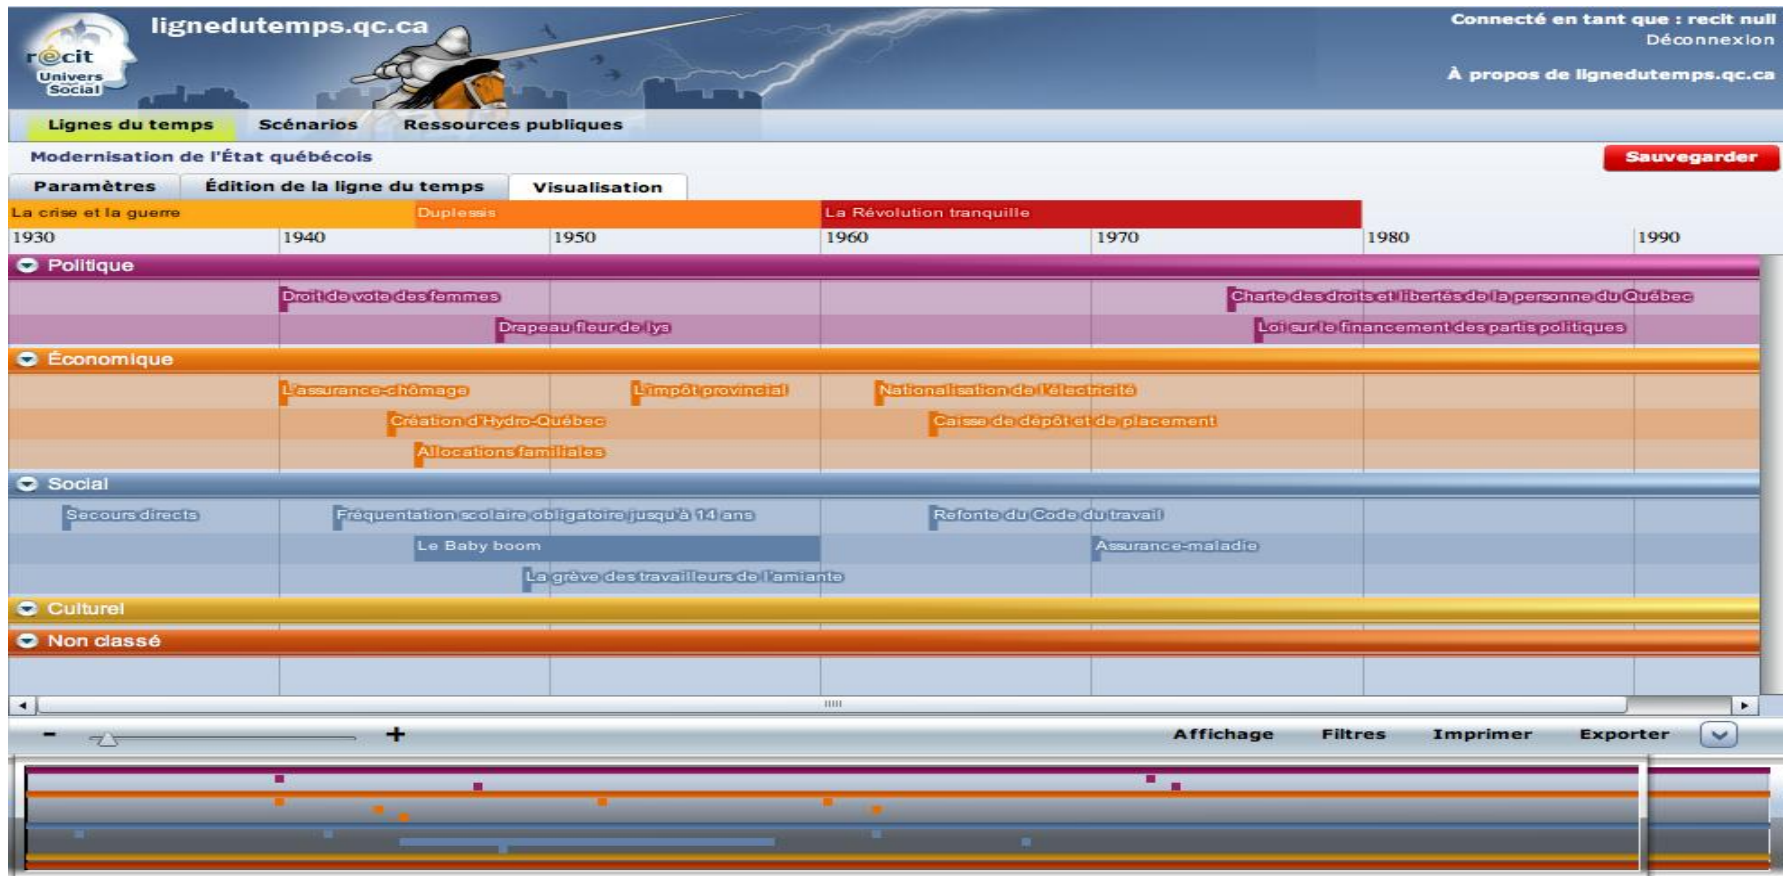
récit
Univers
Social

lignedutemps.qc.ca

Connecté en tant que : recit null
Déconnexion

À propos de lignedutemps.qc.ca

Lignes du temps
Scénarios
Ressources publiques

Modernisation de l'État québécois

Sauvegarder

Paramètres
Édition de la ligne du temps
Visualisation

La crise et la guerre
Duplessis
La Révolution tranquille

1930
1940
1950
1960
1970
1980
1990

Politique
Droit de vote des femmes
Charte des droits et libertés de la personne du Québec
Drapeau fleur de lys
Loi sur le financement des partis politiques

Économique
L'assurance-chômage
L'impôt provincial
Nationalisation de l'électricité
Création d'Hydro-Québec
Caisse de dépôt et de placement
Allocations familiales

Social
Secours directs
Fréquentation scolaire obligatoire jusqu'à 14 ans
Refonte du Code du travail
Le Baby boom
Assurance-maladie
La grève des travailleurs de l'amiante

Culturel
Non classé

-
+
Affichage
Filtres
Imprimer
Exporter